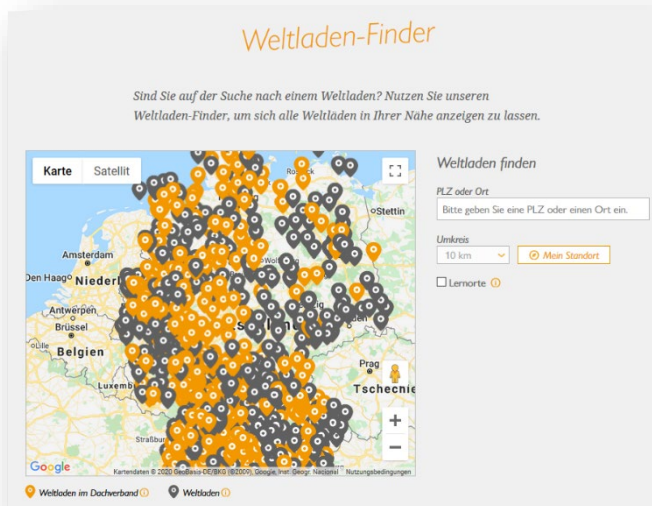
Weltladen-Finder

Sind Sie auf der Suche nach einem Weltladen? Nutzen Sie unseren Weltladen-Finder, um sich alle Weltläden in Ihrer Nähe anzeigen zu lassen.

Karte | Satellit

Stettin
Amsterdam
Den Haag
Niederl
Antwerpen
Brüssel
Belgien
Luxemb
Prag
Tschechie
Straßburg

Google
Kartendaten © 2020 GeoBasis-DE/BKG (©2009), Google, Inst. Geogr. Nacional | Nutzungsbedingungen

Weltladen im Dachverband
Weltladen

Weltladen finden

PLZ oder Ort
Bitte geben Sie eine PLZ oder einen Ort ein.

Umkreis
10 km
Mein Standort

Lernorte